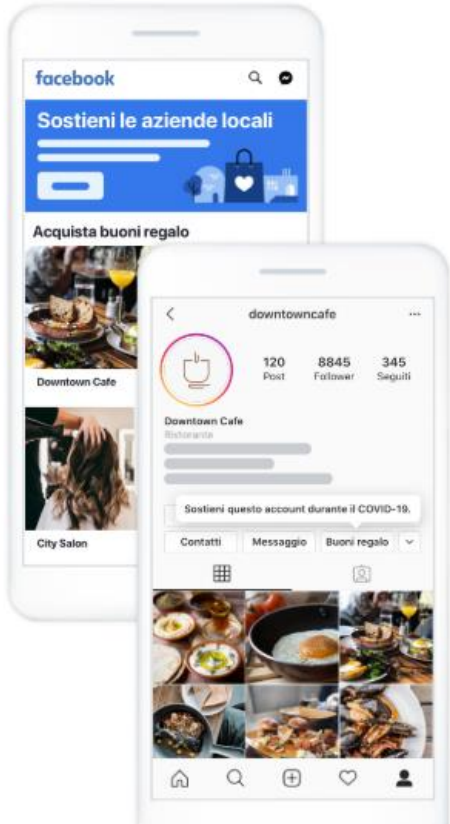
facebook

Sostieni le aziende locali

Acquista buoni regalo

Downtown Cafe

City Salon

downtowncafe

120
Post

8845
Follower

345
Seguiti

Downtown Cafe
Ristorante

Sostieni questo account durante il COVID-19.

Contatti

Messaggio

Buoni regalo